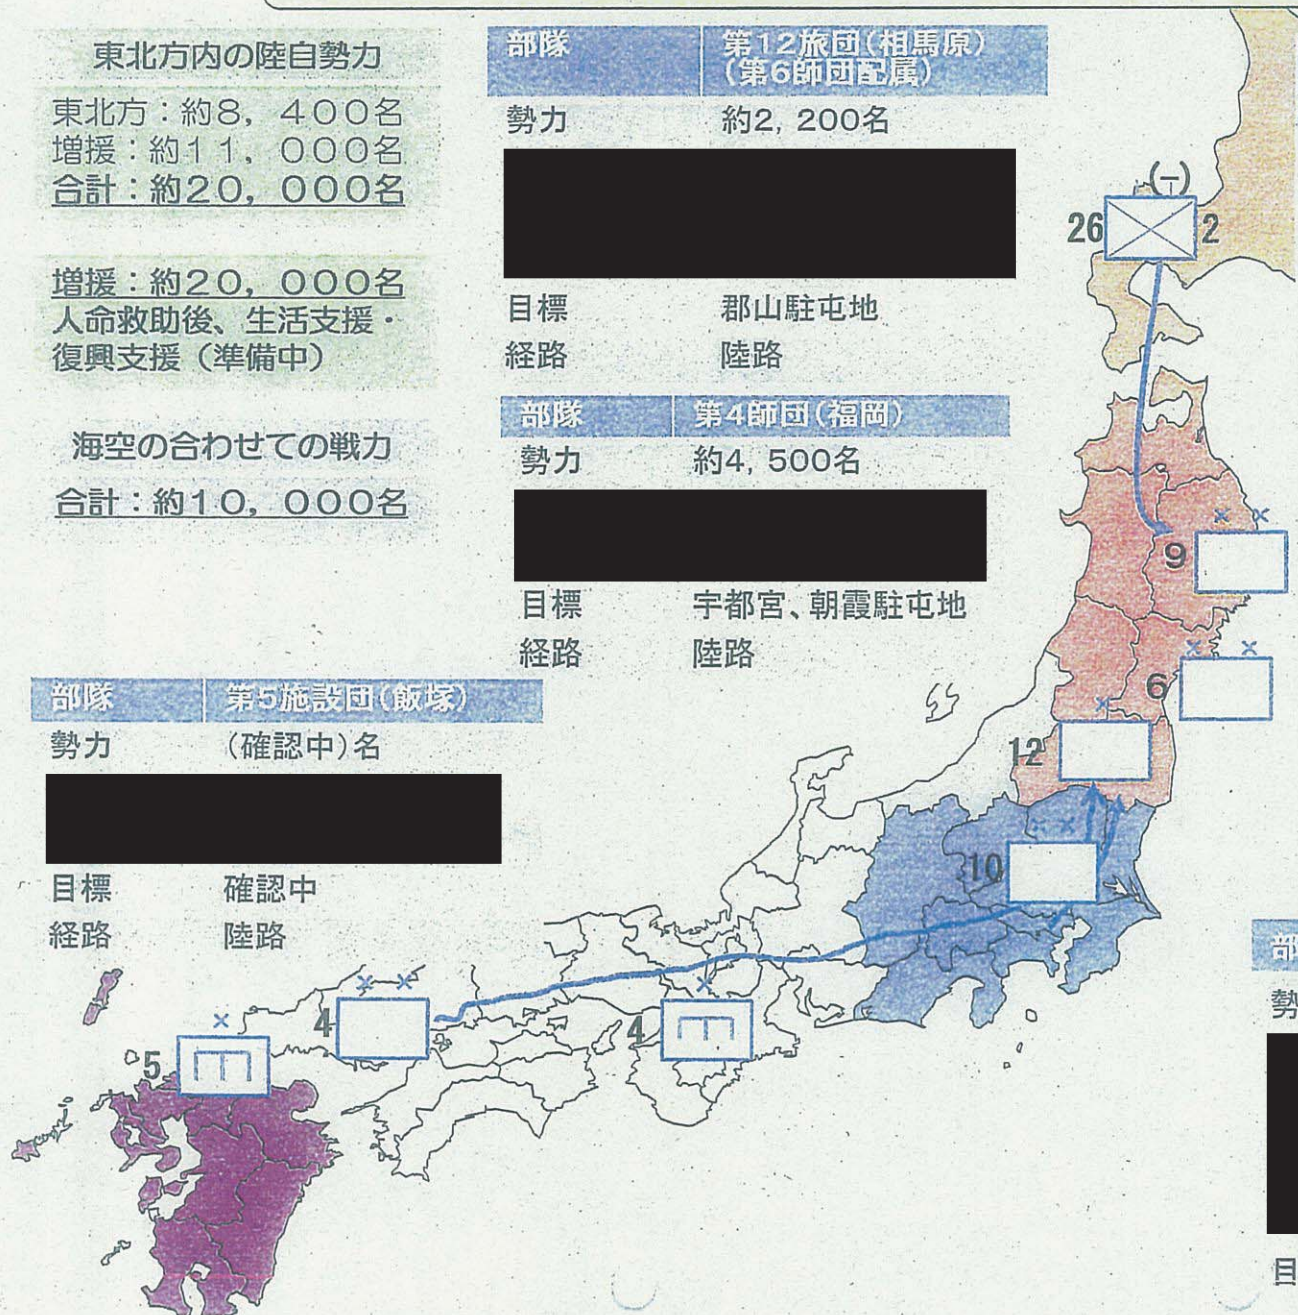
東北方内の陸自勢力

東北方：約8，400名
増援：約11，000名
合計：約20，000名

増援：約20，000名
人命救助後、生活支援・復興支援（準備中）

海空の合わせての戦力
合計：約10，000名

| 部隊 | 第12旅団（相馬原）（第6師団配属） |
|---|---|
| 勢力 | 約2，200名 |

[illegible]

目標　郡山駐屯地
経路　陸路

| 部隊 | 第4師団（福岡） |
|---|---|
| 勢力 | 約4，500名 |

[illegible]

目標　宇都宮、朝霞駐屯地
経路　陸路

| 部隊 | 第5施設団（飯塚） |
|---|---|
| 勢力 | （確認中）名 |

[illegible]

目標　確認中
経路　陸路

(−)
26
2
9
6
12
10
4
4
5

部
勢
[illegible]
目